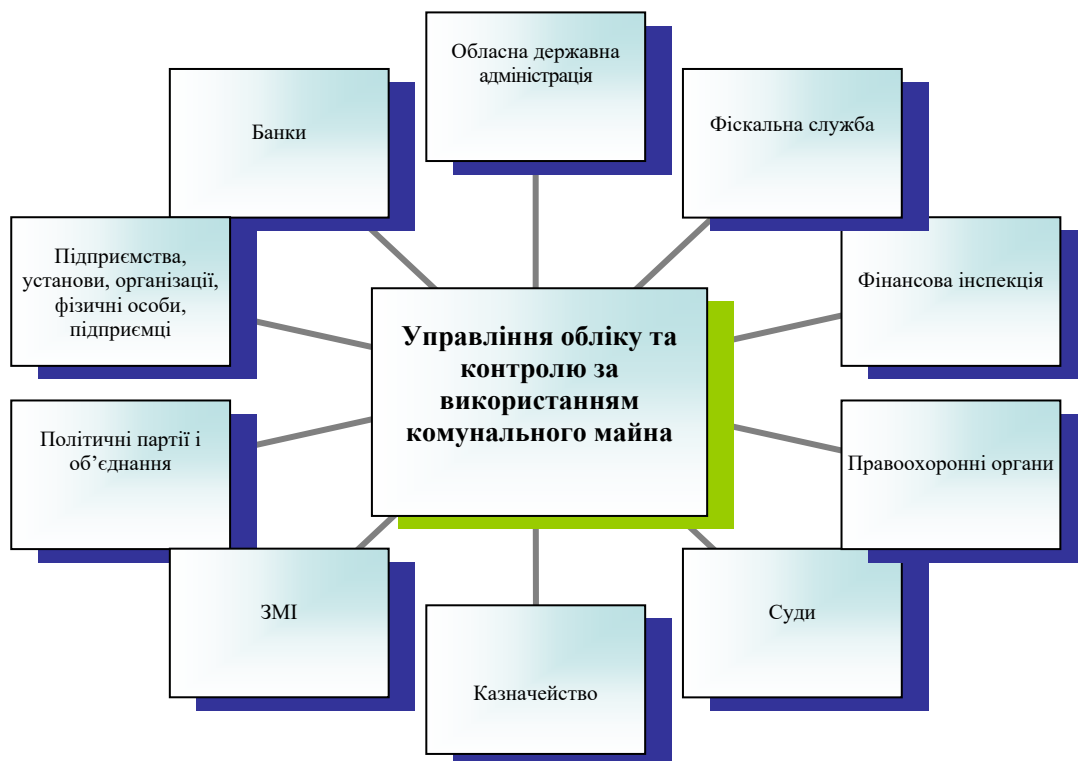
Обласна державна адміністрація

Банки

Фіскальна служба

Підприємства, установи, організації, фізичні особи, підприємці

Управління обліку та контролю за використанням комунального майна

Фінансова інспекція

Політичні партії і об'єднання

Правоохоронні органи

ЗМІ

Суди

Казначейство